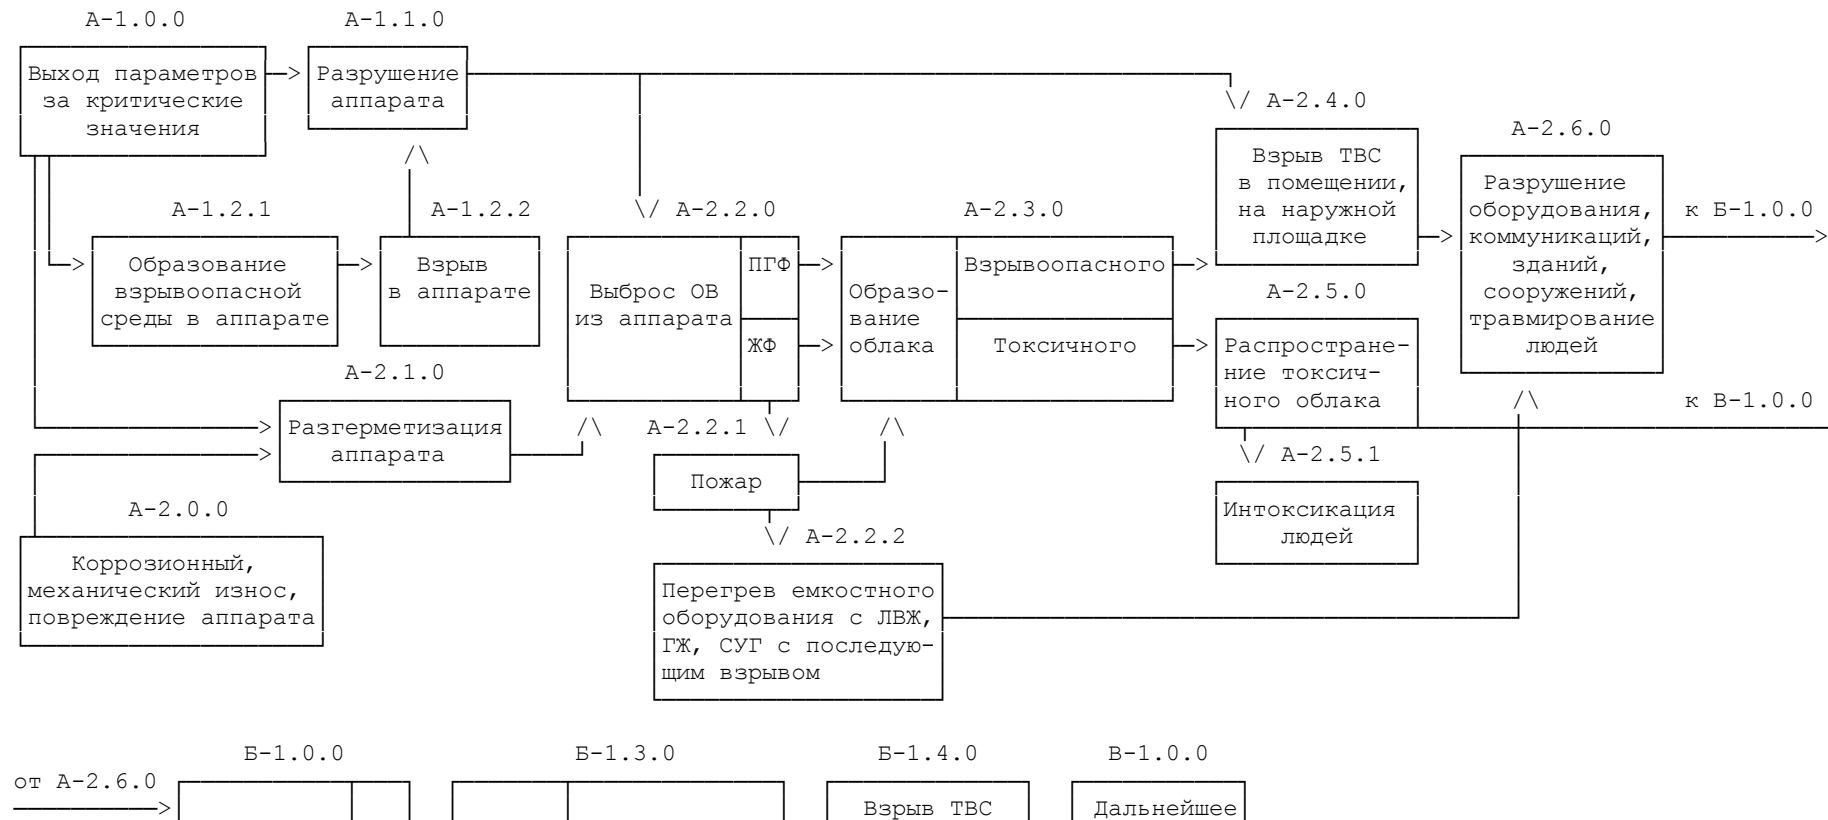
А-1.0.0

Выход параметров за критические значения

А-1.1.0

Разрушение аппарата

А-1.2.1

Образование взрывоопасной среды в аппарате

А-1.2.2

Взрыв в аппарате

А-2.2.0

Выброс ОВ из аппарата

ПГФ

ЖФ

А-2.3.0

Образование облака

Взрывоопасного

Токсичного

А-2.4.0

Взрыв ТВС в помещении, на наружной площадке

А-2.5.0

Распространение токсичного облака

А-2.6.0

Разрушение оборудования, коммуникаций, зданий, сооружений, травмирование людей

к Б-1.0.0

к В-1.0.0

А-2.1.0

Разгерметизация аппарата

А-2.2.1

Пожар

А-2.5.1

Интоксикация людей

А-2.0.0

Коррозионный, механический износ, повреждение аппарата

А-2.2.2

Перегрев емкостного оборудования с ЛВЖ, ГЖ, СУГ с последующим взрывом

Б-1.0.0

от А-2.6.0

Б-1.3.0

Б-1.4.0

Взрыв ТВС

В-1.0.0

Дальнейшее